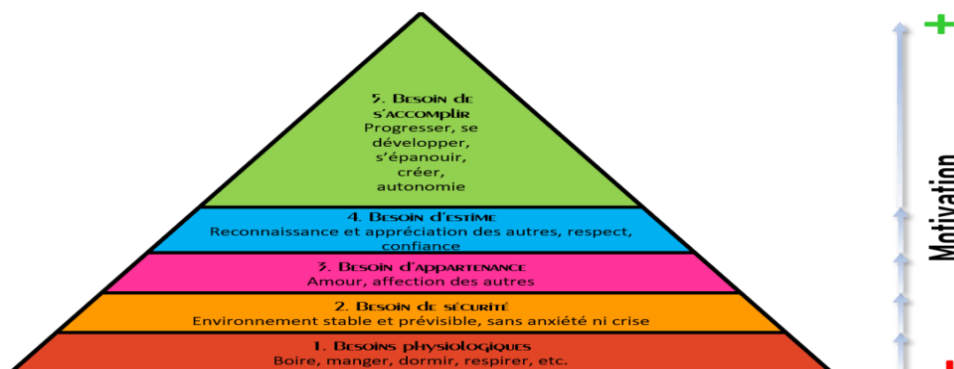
5. Besoin de s'accomplir
Progresser, se développer, s'épanouir, créer, autonomie

4. Besoin d'estime
Reconnaissance et appréciation des autres, respect, confiance

3. Besoin d'appartenance
Amour, affection des autres

2. Besoin de sécurité
Environnement stable et prévisible, sans anxiété ni crise

1. Besoins physiologiques
Boire, manger, dormir, respirer, etc.

+
Motivation
-